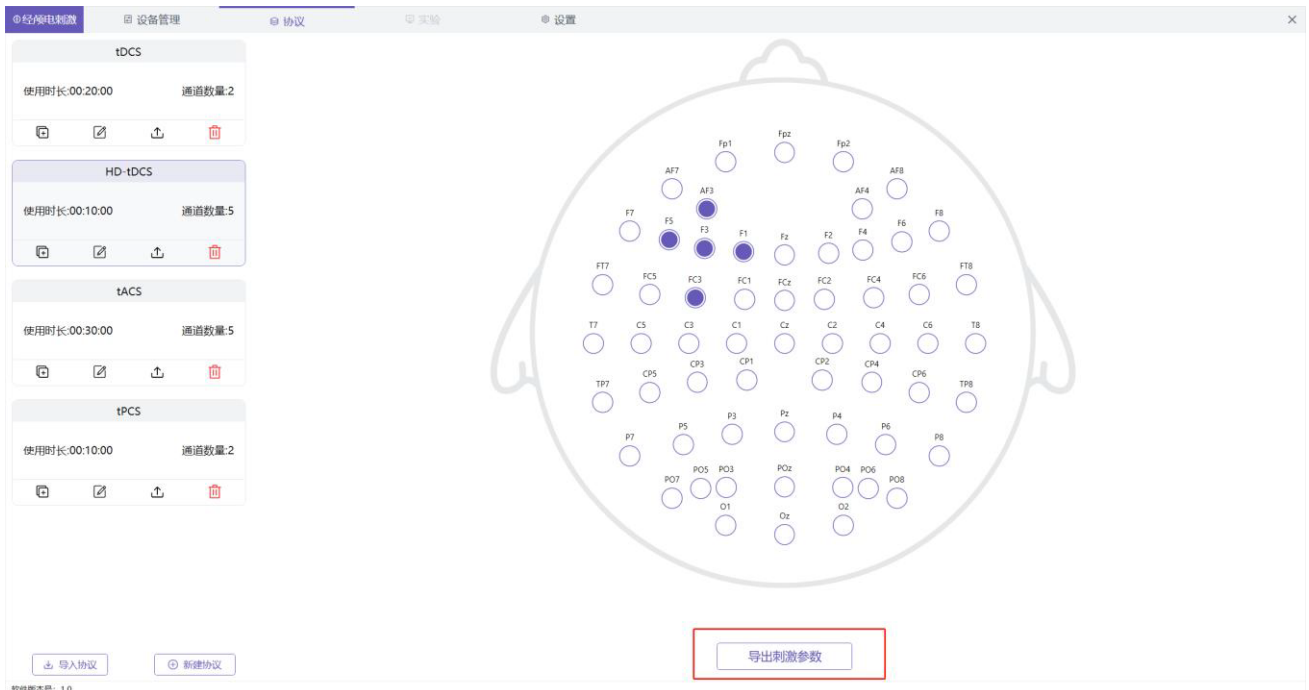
经颅电刺激 设备管理 协议 实验 设置

tDCS
使用时长:00:20:00 通道数量:2

HD-tDCS
使用时长:00:10:00 通道数量:5

tACS
使用时长:00:30:00 通道数量:5

tPCS
使用时长:00:10:00 通道数量:2

Fp1 Fpz Fp2
AF7 AF3 AF4 AF8
F7 F5 F3 F1 Fz F2 F4 F6 F8
FT7 FC5 FC3 FC1 FCz FC2 FC4 FC6 FT8
T7 C5 C3 C1 Cz C2 C4 C6 T8
TP7 CP5 CP3 CP1 CP2 CP4 CP6 TP8
P7 P5 P3 Pz P4 P6 P8
PO7 PO5 PO3 POz PO4 PO6 PO8
O1 Oz O2

导入协议 新建协议 导出刺激参数

软件版本号: 1.0